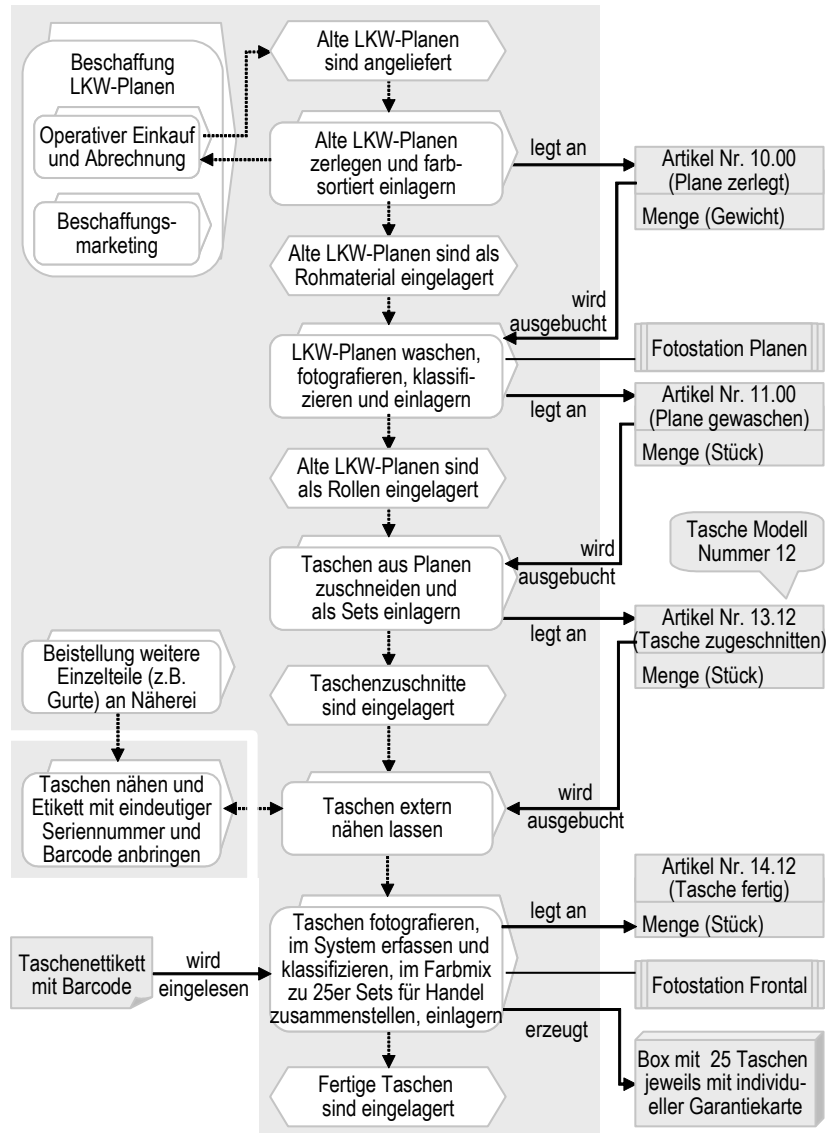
Beschaffung LKW-Planen

Operativer Einkauf und Abrechnung

Beschaffungsmarketing

Alte LKW-Planen sind angeliefert

Alte LKW-Planen zerlegen und farbsortiert einlagern

legt an

Artikel Nr. 10.00 (Plane zerlegt)

Menge (Gewicht)

Alte LKW-Planen sind als Rohmaterial eingelagert

wird ausgebucht

LKW-Planen waschen, fotografieren, klassifizieren und einlagern

Fotostation Planen

legt an

Artikel Nr. 11.00 (Plane gewaschen)

Menge (Stück)

Alte LKW-Planen sind als Rollen eingelagert

Tasche Modell Nummer 12

wird ausgebucht

Taschen aus Planen zuschneiden und als Sets einlagern

legt an

Artikel Nr. 13.12 (Tasche zugeschnitten)

Menge (Stück)

Beistellung weitere Einzelteile (z.B. Gurte) an Näherei

Taschenzuschnitte sind eingelagert

Taschen nähen und Etikett mit eindeutiger Seriennummer und Barcode anbringen

Taschen extern nähen lassen

wird ausgebucht

Artikel Nr. 14.12 (Tasche fertig)

Taschen fotografieren, im System erfassen und klassifizieren, im Farbmix zu 25er Sets für Handel zusammenstellen, einlagern

legt an

Menge (Stück)

Taschenettikett mit Barcode

wird eingelesen

Fotostation Frontal

erzeugt

Box mit 25 Taschen jeweils mit individueller Garantiekarte

Fertige Taschen sind eingelagert